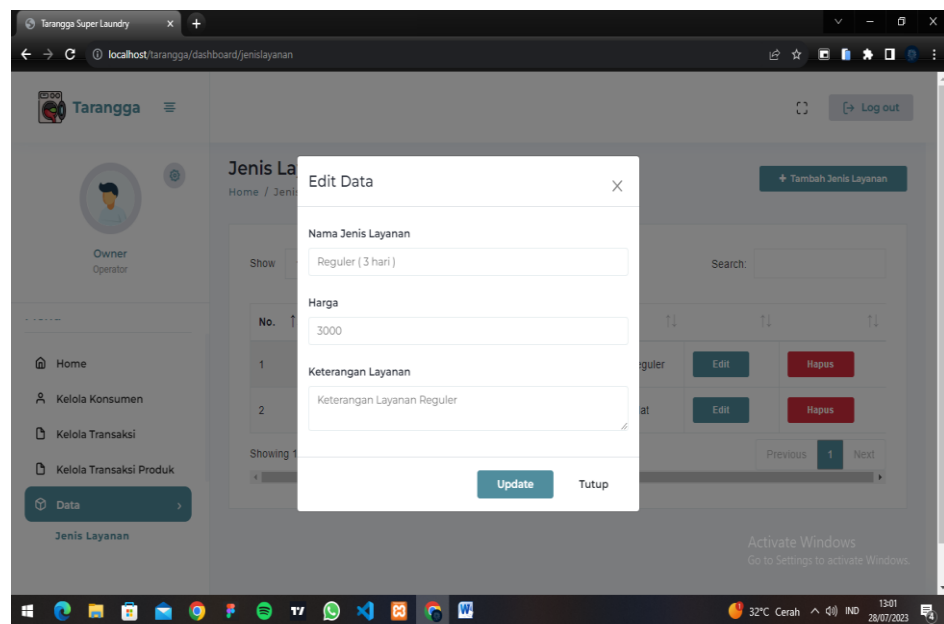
Tarangga Super Laundry

localhost/tarangga/dashboard/jenislayanan

Tarangga

Log out

Owner
Operator

Home
Kelola Konsumen
Kelola Transaksi
Kelola Transaksi Produk
Data
Jenis Layanan

Jenis La
Home / Jeni

+ Tambah Jenis Layanan

Show
Search:

| No. | | | |
|---|---|---|---|
| 1 | eguler | Edit | Hapus |
| 2 | at | Edit | Hapus |

Showing 1
Previous 1 Next

Edit Data

Nama Jenis Layanan
Reguler ( 3 hari )

Harga
3000

Keterangan Layanan
Keterangan Layanan Reguler

Update
Tutup

Activate Windows
Go to Settings to activate Windows.

32°C Cerah IND 13:01 28/07/2023